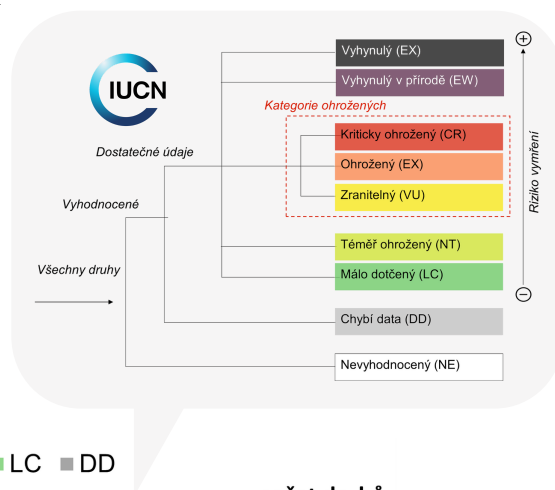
IUCN

Vyhynulý (EX)
Vyhynulý v přírodě (EW)
Kategorie ohrožených
Dostatečné údaje
Kriticky ohrožený (CR)
Ohrožený (EX)
Zranitelný (VU)
Vyhodnocené
Téměř ohrožený (NT)
Všechny druhy
Málo dotčený (LC)
Chybí data (DD)
Nevyhodnocený (NE)

+
Riziko vymření
−

LC DD